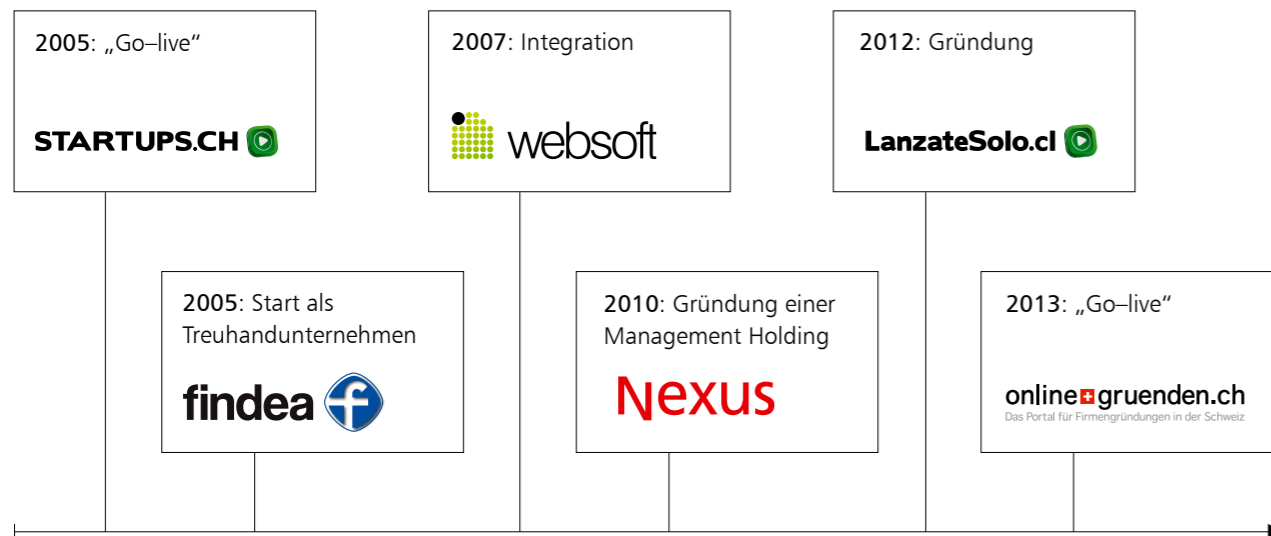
2005: „Go–live“

STARTUPS.CH

2005: Start als Treuhandunternehmen

findea

2007: Integration

websoft

2010: Gründung einer Management Holding

Nexus

2012: Gründung

LanzateSolo.cl

2013: „Go–live“

online gruenden.ch
Das Portal für Firmengründungen in der Schweiz